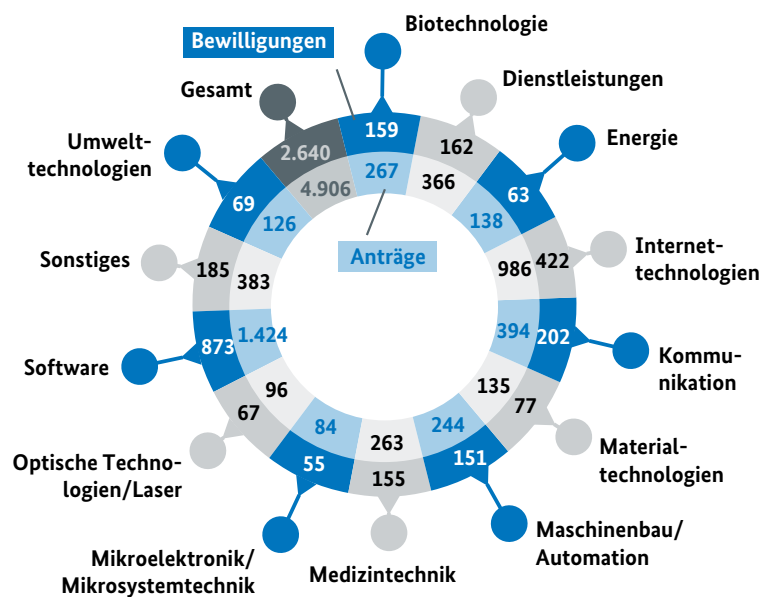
Bewilligungen

Biotechnologie

Dienstleistungen

Gesamt

Energie

Umwelttechnologien

Internettechnologien

Sonstiges

Software

Kommunikation

Materialtechnologien

Optische Technologien/Laser

Maschinenbau/ Automation

Mikroelektronik/ Mikrosystemtechnik

Medizintechnik

Anträge

159
267
162
366
63
138
422
986
202
394
77
135
151
244
155
263
55
84
67
96
873
1.424
185
383
69
126
2.640
4.906